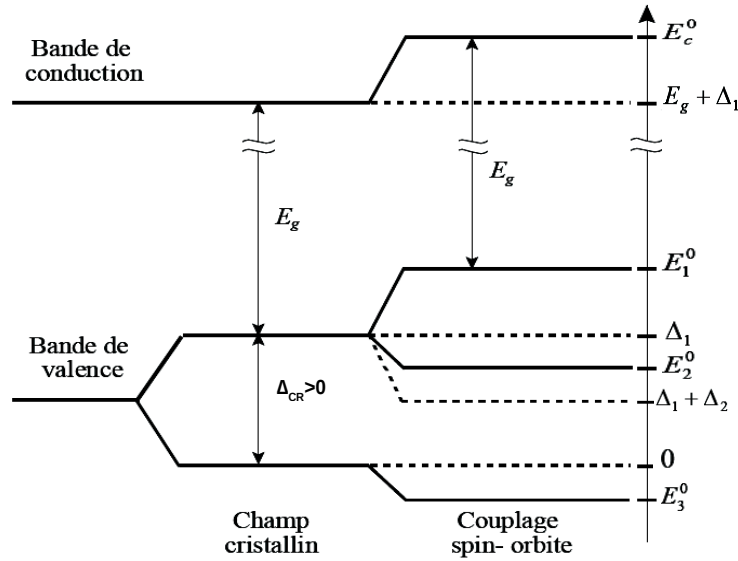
Bande de conduction

$E_c^0$

$E_g + \Delta_1$

$E_g$

$E_g$

$E_1^0$

Bande de valence

$\Delta_1$

$E_2^0$

$\Delta_{CR}>0$

$\Delta_1 + \Delta_2$

0

$E_3^0$

Champ cristallin

Couplage spin- orbite